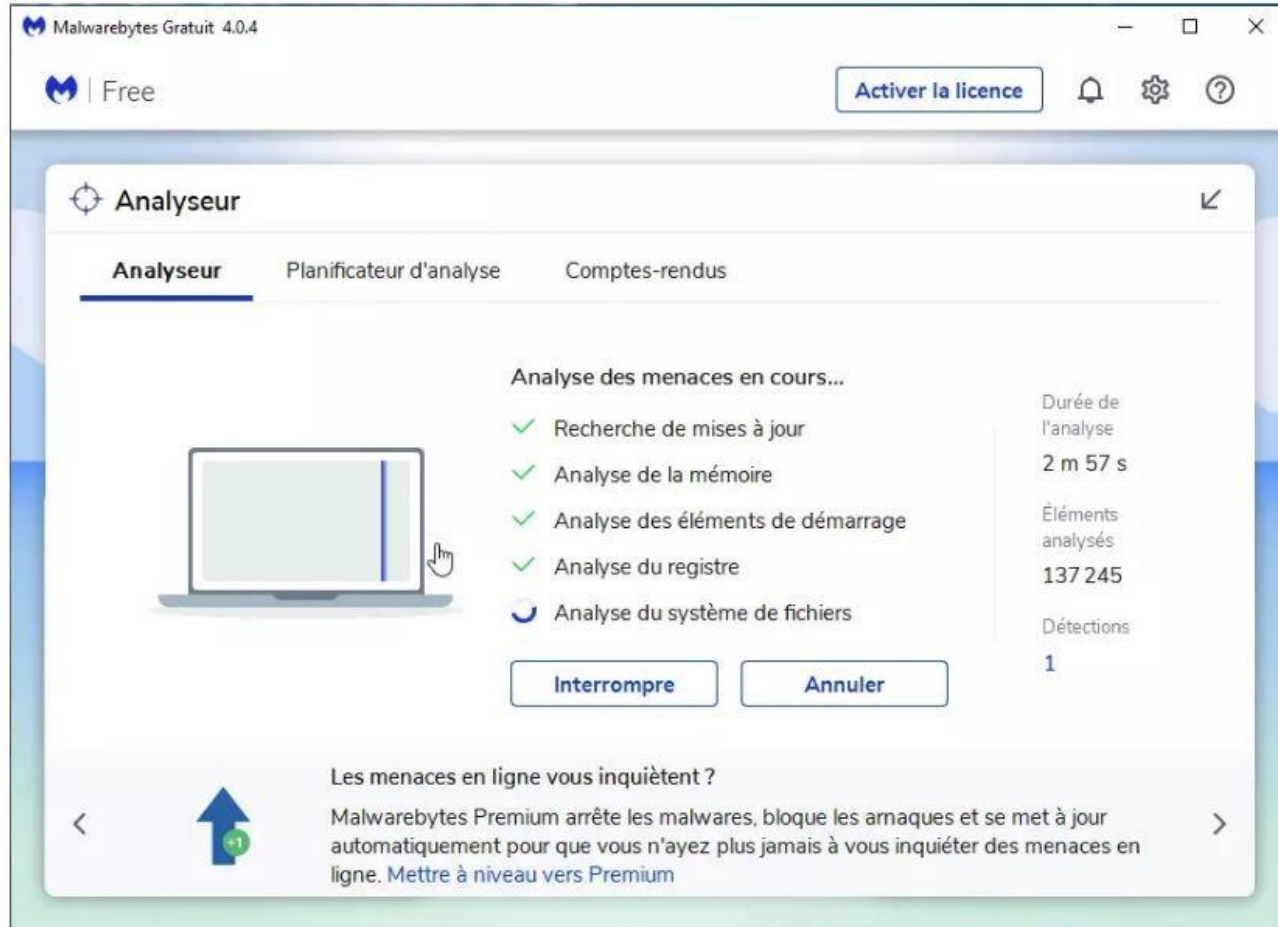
Malwarebytes Gratuit 4.0.4

| Free

Activer la licence

Analyseur

Analyseur

Planificateur d'analyse

Comptes-rendus

Analyse des menaces en cours...

Recherche de mises à jour

Analyse de la mémoire

Analyse des éléments de démarrage

Analyse du registre

Analyse du système de fichiers

Interrompre

Annuler

Durée de l'analyse

2 m 57 s

Éléments analysés

137 245

Détections

1

Les menaces en ligne vous inquiètent ?

Malwarebytes Premium arrête les malwares, bloque les arnaques et se met à jour automatiquement pour que vous n'ayez plus jamais à vous inquiéter des menaces en ligne. Mettre à niveau vers Premium

+1